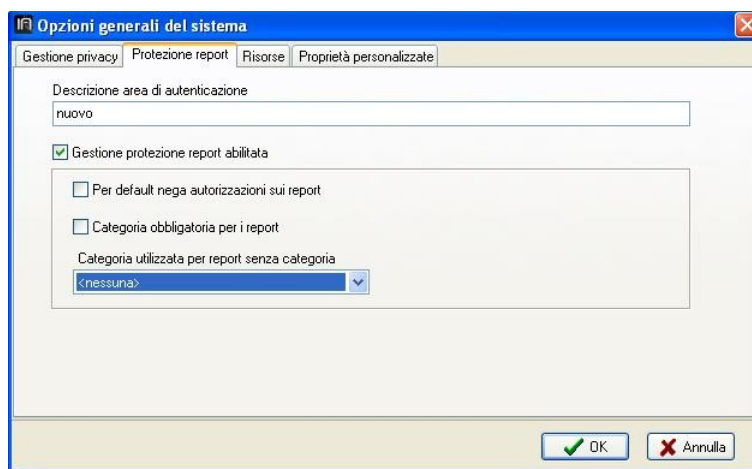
Opzioni generali del sistema

Gestione privacy | Protezione report | Risorse | Proprietà personalizzate

Descrizione area di autenticazione

nuovo

Gestione protezione report abilitata

Per default nega autorizzazioni sui report

Categoria obbligatoria per i report

Categoria utilizzata per report senza categoria

<nessuna>

OK

Annulla